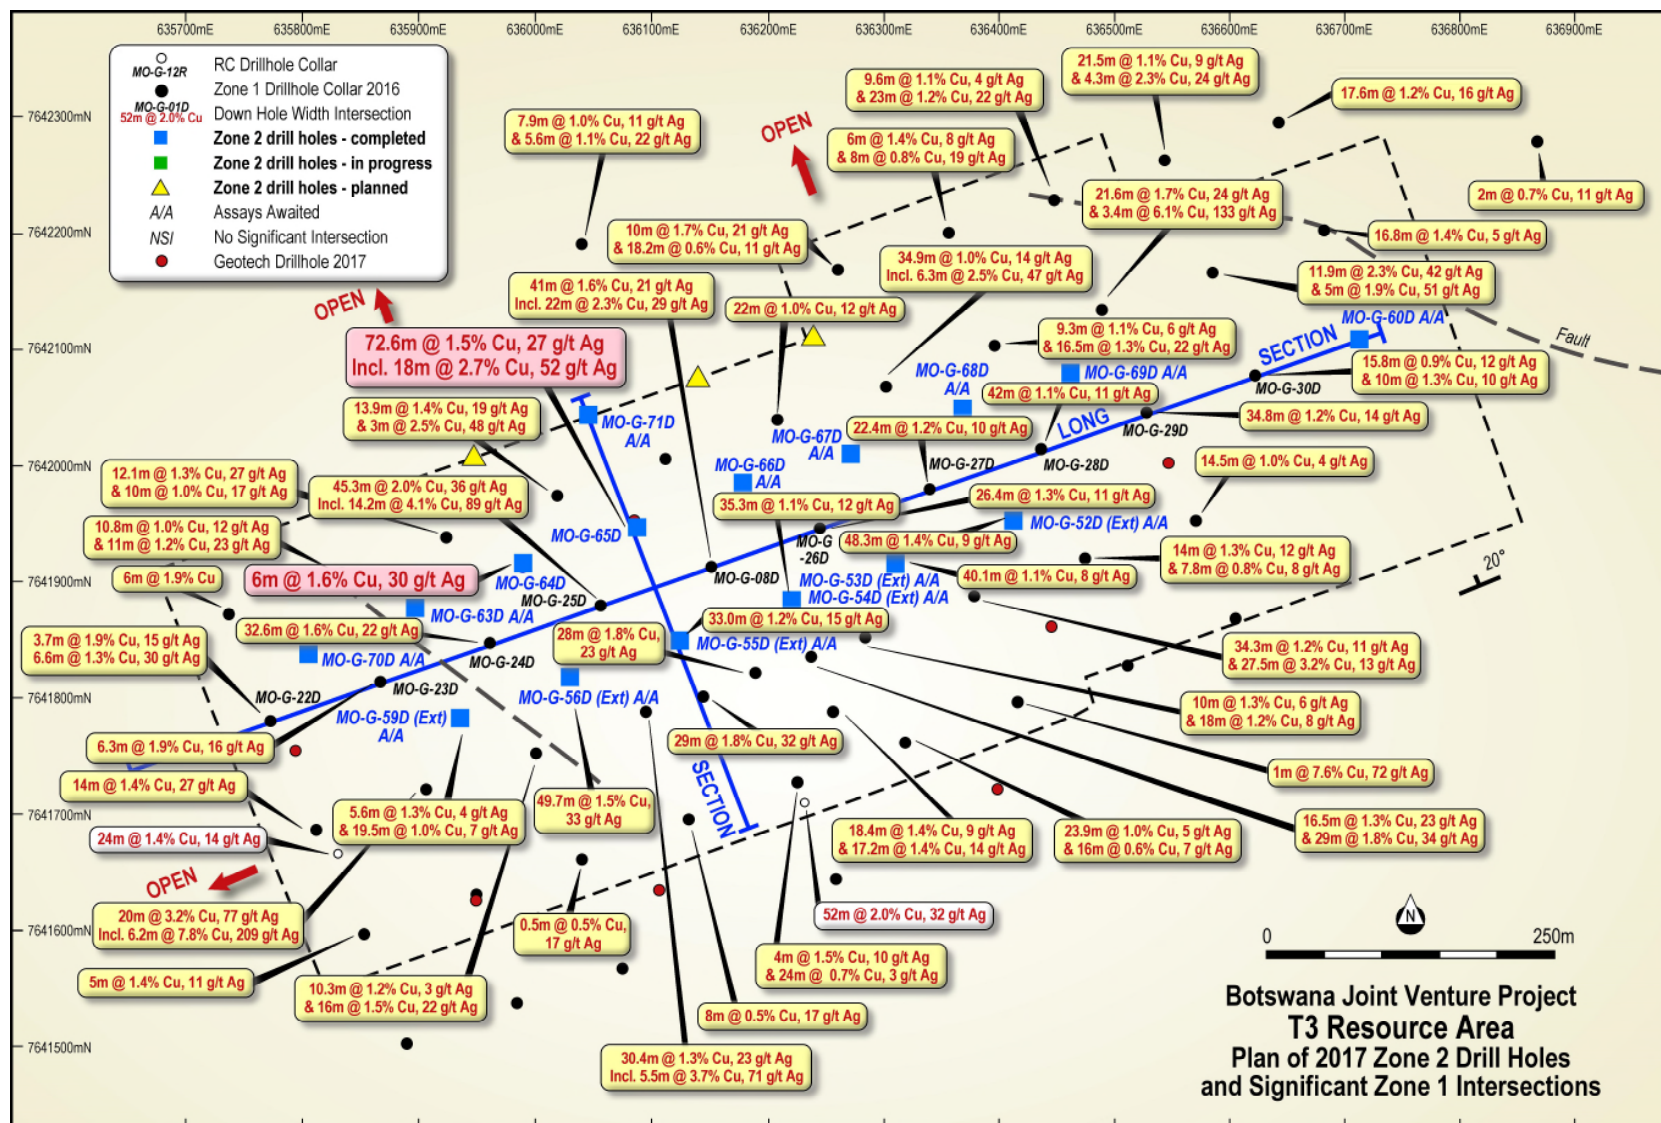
635700mE 635800mE 635900mE 636000mE 636100mE 636200mE 636300mE 636400mE 636500mE 636600mE 636700mE 636800mE 636900mE

7642300mN 7642200mN 7642100mN 7642000mN 7641900mN 7641800mN 7641700mN 7641600mN 7641500mN

MO-G-12R RC Drillhole Collar
Zone 1 Drillhole Collar 2016
MO-G-01D 52m @ 2.0% Cu Down Hole Width Intersection
Zone 2 drill holes - completed
Zone 2 drill holes - in progress
Zone 2 drill holes - planned
A/A Assays Awaited
NSI No Significant Intersection
Geotech Drillhole 2017

OPEN
OPEN
OPEN

7.9m @ 1.0% Cu, 11 g/t Ag & 5.6m @ 1.1% Cu, 22 g/t Ag
9.6m @ 1.1% Cu, 4 g/t Ag & 23m @ 1.2% Cu, 22 g/t Ag
21.5m @ 1.1% Cu, 9 g/t Ag & 4.3m @ 2.3% Cu, 24 g/t Ag
17.6m @ 1.2% Cu, 16 g/t Ag
6m @ 1.4% Cu, 8 g/t Ag & 8m @ 0.8% Cu, 19 g/t Ag
21.6m @ 1.7% Cu, 24 g/t Ag & 3.4m @ 6.1% Cu, 133 g/t Ag
2m @ 0.7% Cu, 11 g/t Ag
10m @ 1.7% Cu, 21 g/t Ag & 18.2m @ 0.6% Cu, 11 g/t Ag
34.9m @ 1.0% Cu, 14 g/t Ag Incl. 6.3m @ 2.5% Cu, 47 g/t Ag
16.8m @ 1.4% Cu, 5 g/t Ag
11.9m @ 2.3% Cu, 42 g/t Ag & 5m @ 1.9% Cu, 51 g/t Ag
41m @ 1.6% Cu, 21 g/t Ag Incl. 22m @ 2.3% Cu, 29 g/t Ag
22m @ 1.0% Cu, 12 g/t Ag
MO-G-60D A/A
Fault
72.6m @ 1.5% Cu, 27 g/t Ag Incl. 18m @ 2.7% Cu, 52 g/t Ag
9.3m @ 1.1% Cu, 6 g/t Ag & 16.5m @ 1.3% Cu, 22 g/t Ag
SECTION
15.8m @ 0.9% Cu, 12 g/t Ag & 10m @ 1.3% Cu, 10 g/t Ag
MO-G-68D A/A
MO-G-69D A/A
MO-G-30D
42m @ 1.1% Cu, 11 g/t Ag
13.9m @ 1.4% Cu, 19 g/t Ag & 3m @ 2.5% Cu, 48 g/t Ag
MO-G-71D A/A
LONG
34.8m @ 1.2% Cu, 14 g/t Ag
22.4m @ 1.2% Cu, 10 g/t Ag
MO-G-29D
MO-G-67D A/A
MO-G-27D
MO-G-28D
14.5m @ 1.0% Cu, 4 g/t Ag
12.1m @ 1.3% Cu, 27 g/t Ag & 10m @ 1.0% Cu, 17 g/t Ag
45.3m @ 2.0% Cu, 36 g/t Ag Incl. 14.2m @ 4.1% Cu, 89 g/t Ag
MO-G-66D A/A
26.4m @ 1.3% Cu, 11 g/t Ag
35.3m @ 1.1% Cu, 12 g/t Ag
10.8m @ 1.0% Cu, 12 g/t Ag & 11m @ 1.2% Cu, 23 g/t Ag
MO-G-65D
MO-G-52D (Ext) A/A
MO-G -26D
48.3m @ 1.4% Cu, 9 g/t Ag
14m @ 1.3% Cu, 12 g/t Ag & 7.8m @ 0.8% Cu, 8 g/t Ag
6m @ 1.9% Cu
6m @ 1.6% Cu, 30 g/t Ag
MO-G-64D
MO-G-25D
MO-G-08D
MO-G-53D (Ext) A/A
MO-G-54D (Ext) A/A
40.1m @ 1.1% Cu, 8 g/t Ag
20°
MO-G-63D A/A
32.6m @ 1.6% Cu, 22 g/t Ag
33.0m @ 1.2% Cu, 15 g/t Ag
3.7m @ 1.9% Cu, 15 g/t Ag 6.6m @ 1.3% Cu, 30 g/t Ag
MO-G-70D A/A
28m @ 1.8% Cu, 23 g/t Ag
MO-G-55D (Ext) A/A
MO-G-24D
34.3m @ 1.2% Cu, 11 g/t Ag & 27.5m @ 3.2% Cu, 13 g/t Ag
MO-G-22D
MO-G-23D
MO-G-56D (Ext) A/A
10m @ 1.3% Cu, 6 g/t Ag & 18m @ 1.2% Cu, 8 g/t Ag
MO-G-59D (Ext) A/A
6.3m @ 1.9% Cu, 16 g/t Ag
29m @ 1.8% Cu, 32 g/t Ag
14m @ 1.4% Cu, 27 g/t Ag
1m @ 7.6% Cu, 72 g/t Ag
SECTION
5.6m @ 1.3% Cu, 4 g/t Ag & 19.5m @ 1.0% Cu, 7 g/t Ag
49.7m @ 1.5% Cu, 33 g/t Ag
18.4m @ 1.4% Cu, 9 g/t Ag & 17.2m @ 1.4% Cu, 14 g/t Ag
23.9m @ 1.0% Cu, 5 g/t Ag & 16m @ 0.6% Cu, 7 g/t Ag
16.5m @ 1.3% Cu, 23 g/t Ag & 29m @ 1.8% Cu, 34 g/t Ag
24m @ 1.4% Cu, 14 g/t Ag
52m @ 2.0% Cu, 32 g/t Ag
20m @ 3.2% Cu, 77 g/t Ag Incl. 6.2m @ 7.8% Cu, 209 g/t Ag
0.5m @ 0.5% Cu, 17 g/t Ag
N
0 250m
4m @ 1.5% Cu, 10 g/t Ag & 24m @ 0.7% Cu, 3 g/t Ag
5m @ 1.4% Cu, 11 g/t Ag
10.3m @ 1.2% Cu, 3 g/t Ag & 16m @ 1.5% Cu, 22 g/t Ag
8m @ 0.5% Cu, 17 g/t Ag
30.4m @ 1.3% Cu, 23 g/t Ag Incl. 5.5m @ 3.7% Cu, 71 g/t Ag

Botswana Joint Venture Project
T3 Resource Area
Plan of 2017 Zone 2 Drill Holes and Significant Zone 1 Intersections